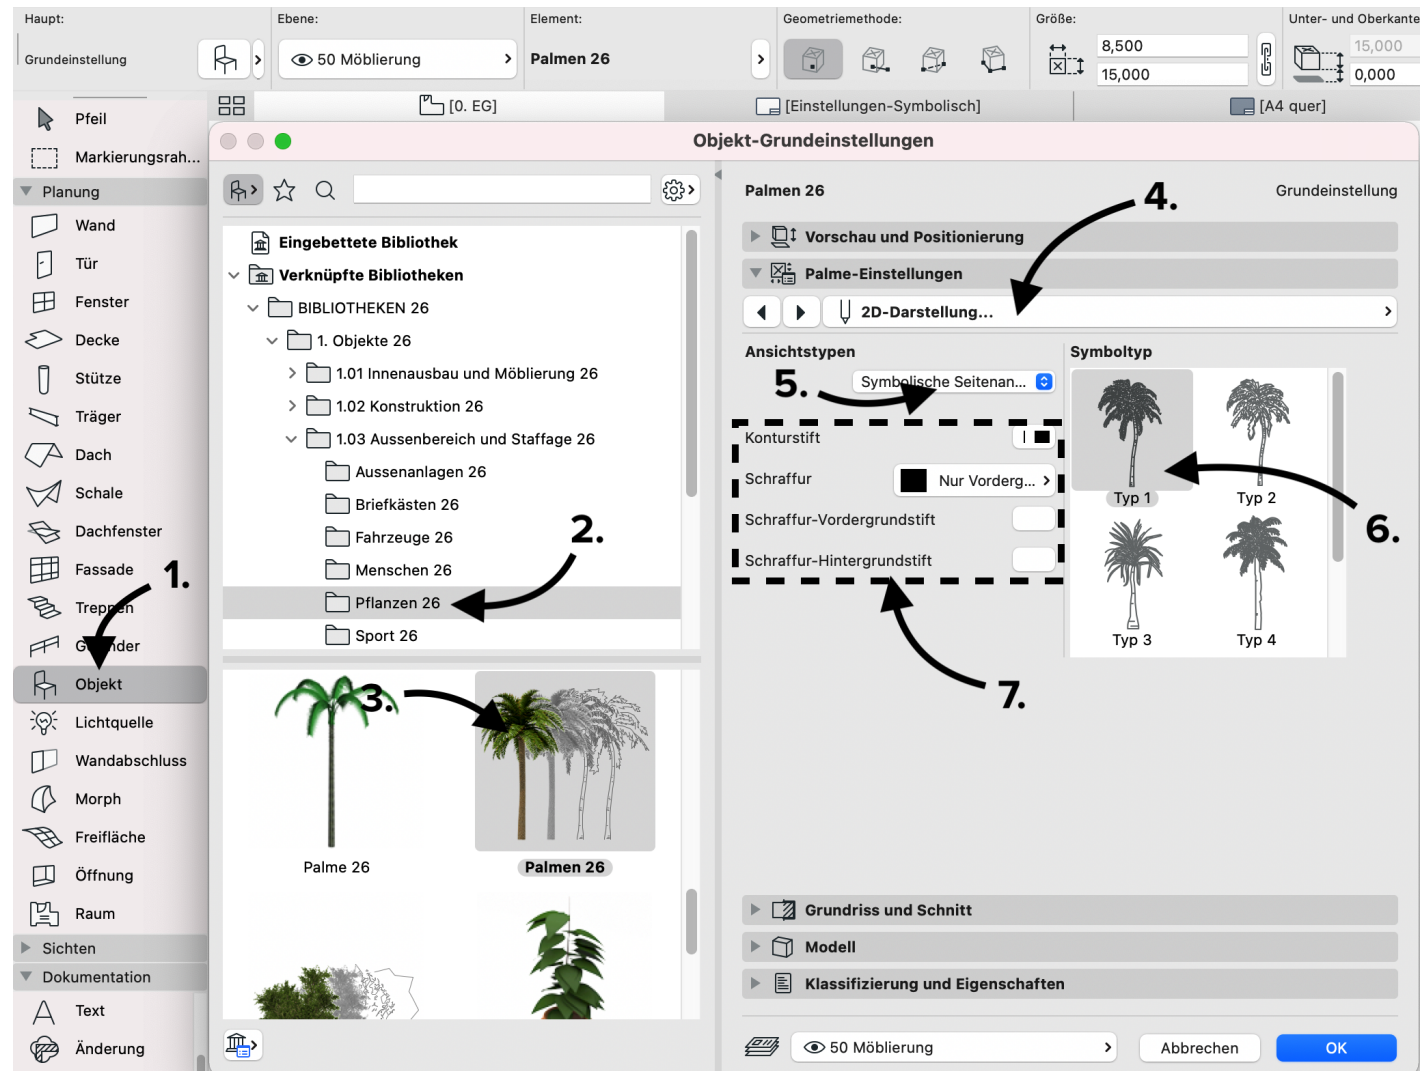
Haupt:
Grundeinstellung
Ebene:
50 Möblierung
Element:
Palmen 26
Geometriemethode:
Größe:
8,500
15,000
Unter- und Oberkante
15,000
0,000

[0. EG]
[Einstellungen-Symbolisch]
[A4 quer]

Pfeil
Markierungsrah...
Planung
Wand
Tür
Fenster
Decke
Stütze
Träger
Dach
Schale
Dachfenster
Fassade
Treppen
Geländer
Objekt
Lichtquelle
Wandabschluss
Morph
Freifläche
Öffnung
Raum
Sichten
Dokumentation
Text
Änderung

Objekt-Grundeinstellungen

Eingebettete Bibliothek
Verknüpfte Bibliotheken
BIBLIOTHEKEN 26
1. Objekte 26
1.01 Innenausbau und Möblierung 26
1.02 Konstruktion 26
1.03 Aussenbereich und Staffage 26
Aussenanlagen 26
Briefkästen 26
Fahrzeuge 26
Menschen 26
Pflanzen 26
Sport 26

Palme 26
Palmen 26

Palmen 26
Grundeinstellung
Vorschau und Positionierung
Palme-Einstellungen
2D-Darstellung...
Ansichtstypen
Symbolische Seitenan...
Konturstift
Schraffur
Nur Vorderg...
Schraffur-Vordergrundstift
Schraffur-Hintergrundstift
Symboltyp
Typ 1
Typ 2
Typ 3
Typ 4
Grundriss und Schnitt
Modell
Klassifizierung und Eigenschaften
50 Möblierung
Abbrechen
OK

1.
2.
3.
4.
5.
6.
7.